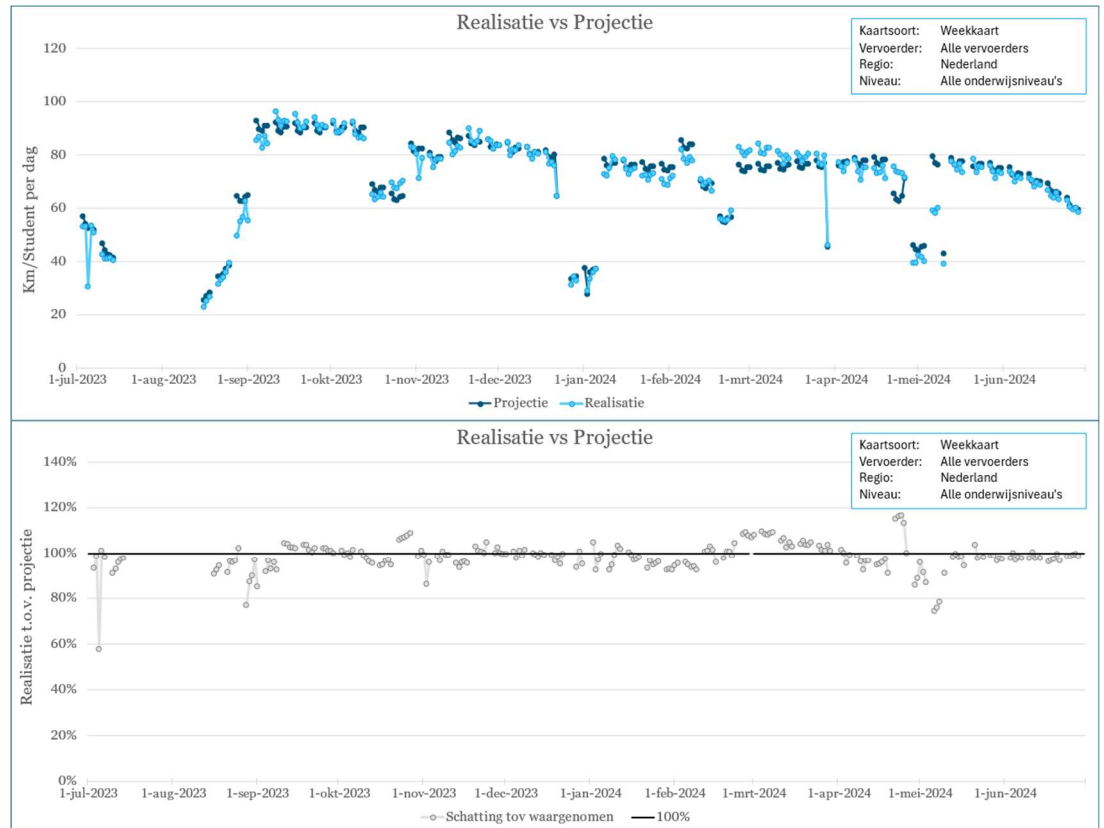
Realisatie vs Projectie

| Kaartsoort: | Weekkaart |
|---|---|
| Vervoerder: | Alle vervoerders |
| Regio: | Nederland |
| Niveau: | Alle onderwijsniveau's |

Km/Student per dag

120
100
80
60
40
20
0

1-jul-2023 1-aug-2023 1-sep-2023 1-okt-2023 1-nov-2023 1-dec-2023 1-jan-2024 1-feb-2024 1-mrt-2024 1-apr-2024 1-mei-2024 1-jun-2024

Projectie Realisatie

Realisatie vs Projectie

| Kaartsoort: | Weekkaart |
|---|---|
| Vervoerder: | Alle vervoerders |
| Regio: | Nederland |
| Niveau: | Alle onderwijsniveau's |

Realisatie t.o.v. projectie

140%
120%
100%
80%
60%
40%
20%
0%

1-jul-2023 1-aug-2023 1-sep-2023 1-okt-2023 1-nov-2023 1-dec-2023 1-jan-2024 1-feb-2024 1-mrt-2024 1-apr-2024 1-mei-2024 1-jun-2024

Schatting tov waargenomen 100%